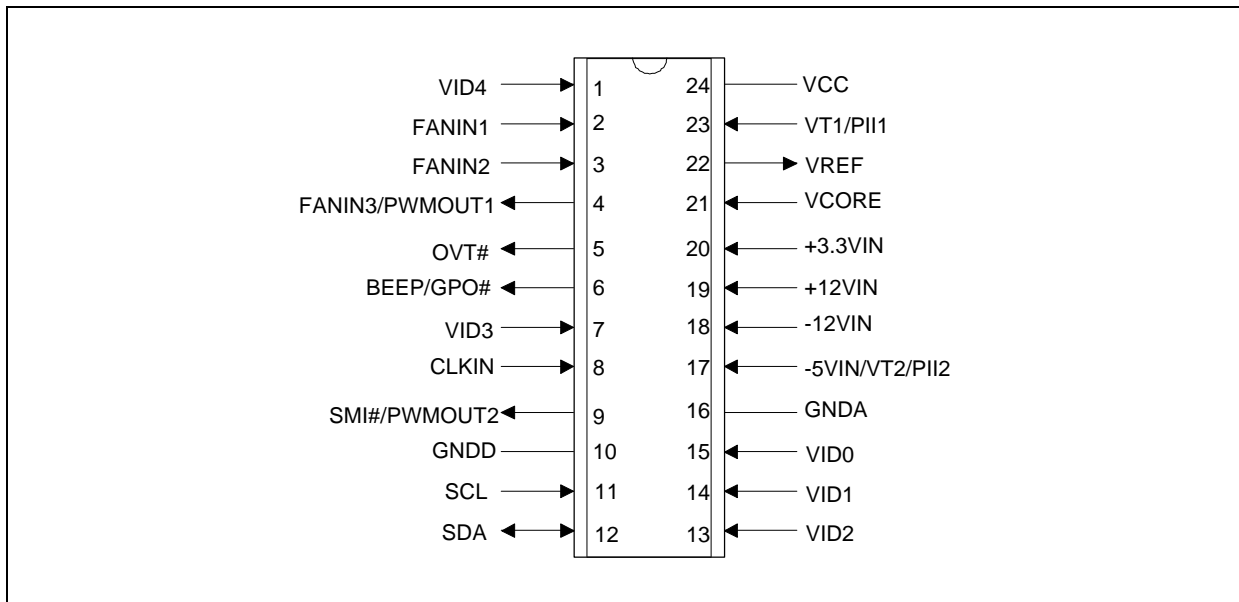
VID4 1
FANIN1 2
FANIN2 3
FANIN3/PWMOUT1 4
OVT# 5
BEEP/GPO# 6
VID3 7
CLKIN 8
SMI#/PWMOUT2 9
GNDD 10
SCL 11
SDA 12

24 VCC
23 VT1/PII1
22 VREF
21 VCORE
20 +3.3VIN
19 +12VIN
18 -12VIN
17 -5VIN/VT2/PII2
16 GNDA
15 VID0
14 VID1
13 VID2